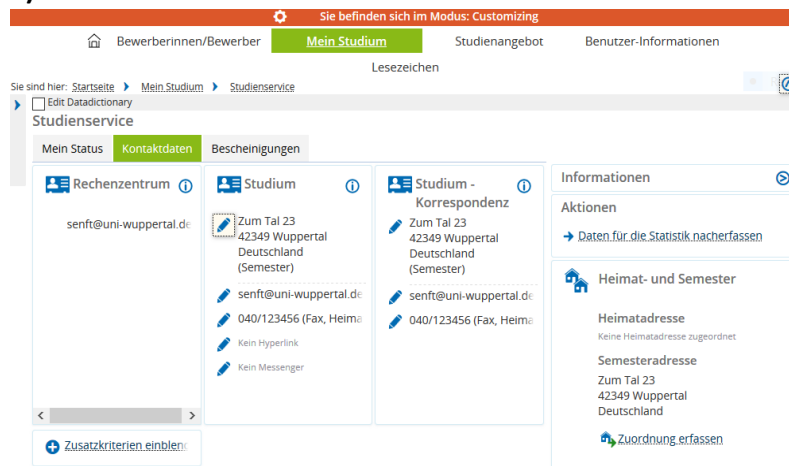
Sie befinden sich im Modus: Customizing

Bewerberinnen/Bewerber | Mein Studium | Studienangebot | Benutzer-Informationen

Lesezeichen

Sie sind hier: Startseite ▸ Mein Studium ▸ Studienservice

Edit Datadictionary

Studienservice

Mein Status | Kontaktdaten | Bescheinigungen

Rechenzentrum

senft@uni-wuppertal.de

Studium

Zum Tal 23
42349 Wuppertal
Deutschland
(Semester)

senft@uni-wuppertal.de

040/123456 (Fax, Heima

Kein Hyperlink

Kein Messenger

Studium - Korrespondenz

Zum Tal 23
42349 Wuppertal
Deutschland
(Semester)

senft@uni-wuppertal.de

040/123456 (Fax, Heima

Zusatzkriterien einblen

Informationen

Aktionen

Daten für die Statistik nacherfassen

Heimat- und Semester

Heimatadresse

Keine Heimatadresse zugeordnet

Semesteradresse

Zum Tal 23
42349 Wuppertal
Deutschland

Zuordnung erfassen